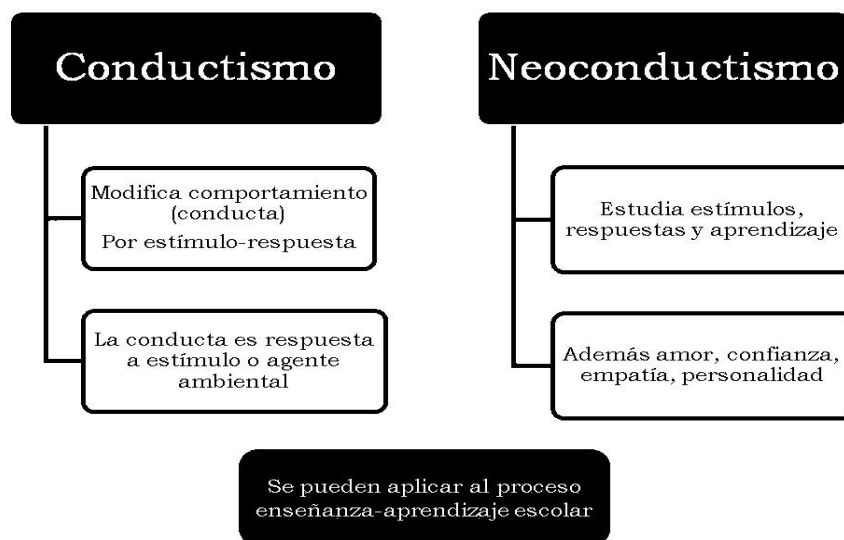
Conductismo

Modifica comportamiento (conducta)
Por estímulo-respuesta

La conducta es respuesta a estímulo o agente ambiental

Neoconductismo

Estudia estímulos, respuestas y aprendizaje

Además amor, confianza, empatía, personalidad

Se pueden aplicar al proceso enseñanza-aprendizaje escolar